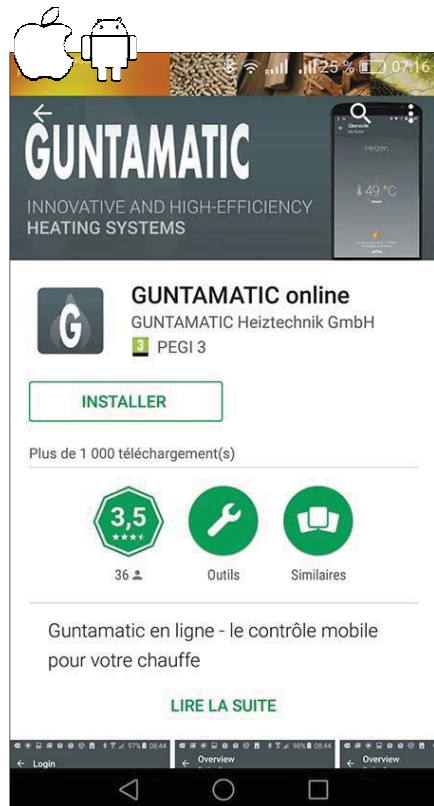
25 % 07:16

GUNTAMATIC

INNOVATIVE AND HIGH-EFFICIENCY HEATING SYSTEMS

Übersicht

Heizen

49 °C

G

GUNTAMATIC online

GUNTAMATIC Heiztechnik GmbH

3 PEGI 3

INSTALLER

Plus de 1 000 téléchargement(s)

3,5

36

Outils

Similaires

Guntamatic en ligne - le contrôle mobile pour votre chauffe

LIRE LA SUITE

97% 08:44

Login

98% 08:44

Overview

Overview